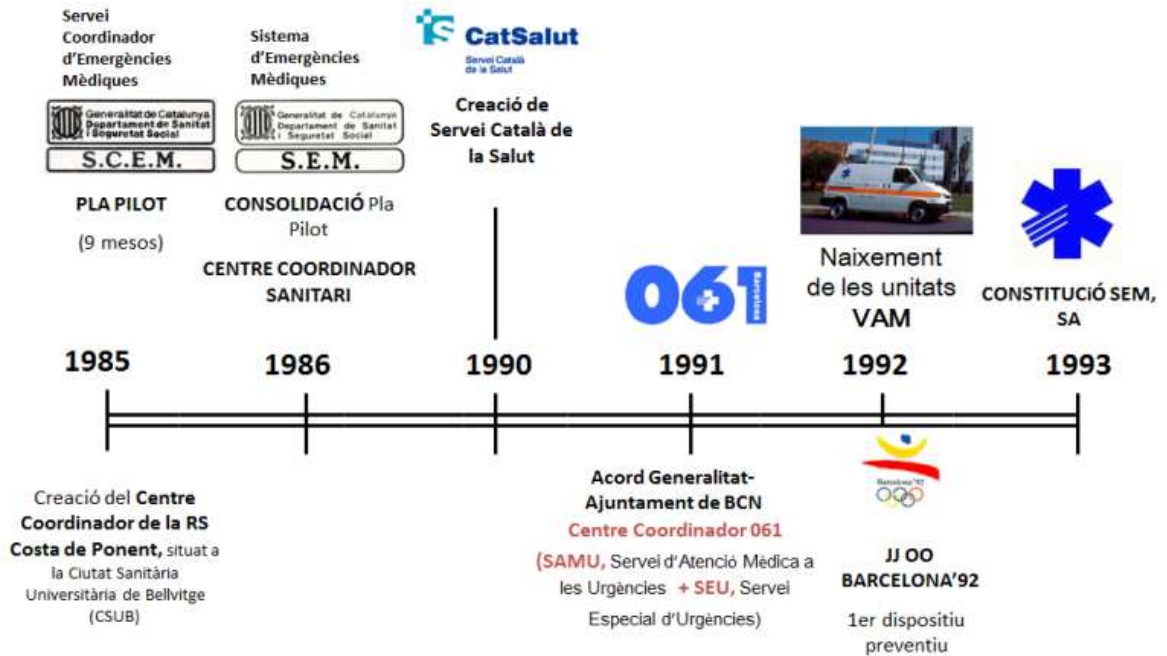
Servei Coordinador d'Emergències Mèdiques

Generalitat de Catalunya Departament de Sanitat i Seguretat Social

S.C.E.M.

PLA PILOT

(9 mesos)

Sistema d'Emergències Mèdiques

Generalitat de Catalunya Departament de Sanitat i Seguretat Social

S.E.M.

CONSOLIDACIÓ Pla Pilot

CENTRE COORDINADOR SANITARI

CatSalut

Servei Català de la Salut

Creació de Servei Català de la Salut

061 Barcelona

Naixement de les unitats VAM

CONSTITUCIÓ SEM, SA

1985

1986

1990

1991

1992

1993

Creació del Centre Coordinador de la RS Costa de Ponent, situat a la Ciutat Sanitària Universitària de Bellvitge (CSUB)

Acord Generalitat-Ajuntament de BCN

Centre Coordinador 061

(SAMU, Servei d'Atenció Mèdica a les Urgències + SEU, Servei Especial d'Urgències)

Barcelona'92

JJ OO BARCELONA'92

1er dispositiu preventiu